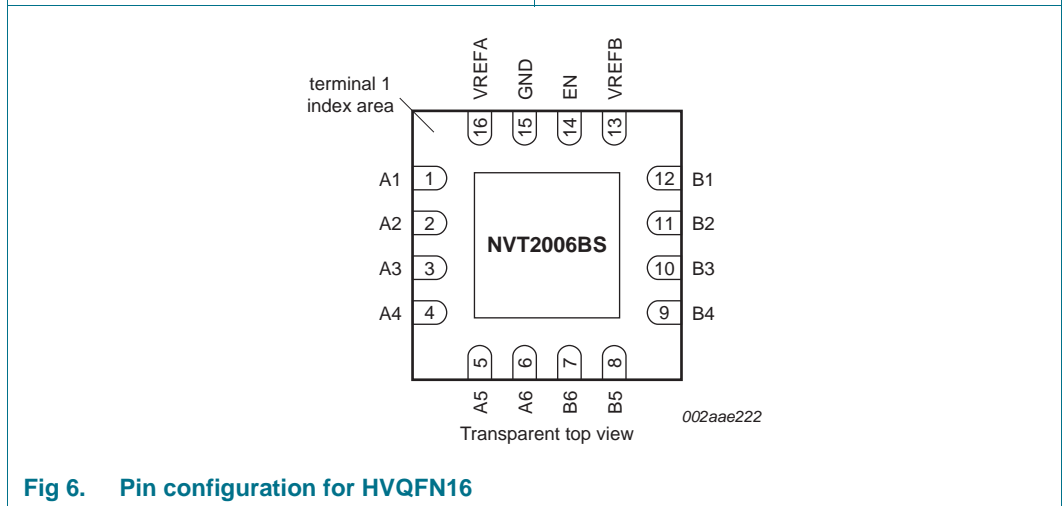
terminal 1
index area

VREFA
GND
EN
VREFB

16
15
14
13

A1 1
A2 2
A3 3
A4 4

NVT2006BS

12 B1
11 B2
10 B3
9 B4

5
6
7
8

A5
A6
B6
B5

002aae222

Transparent top view

Fig 6. Pin configuration for HVQFN16